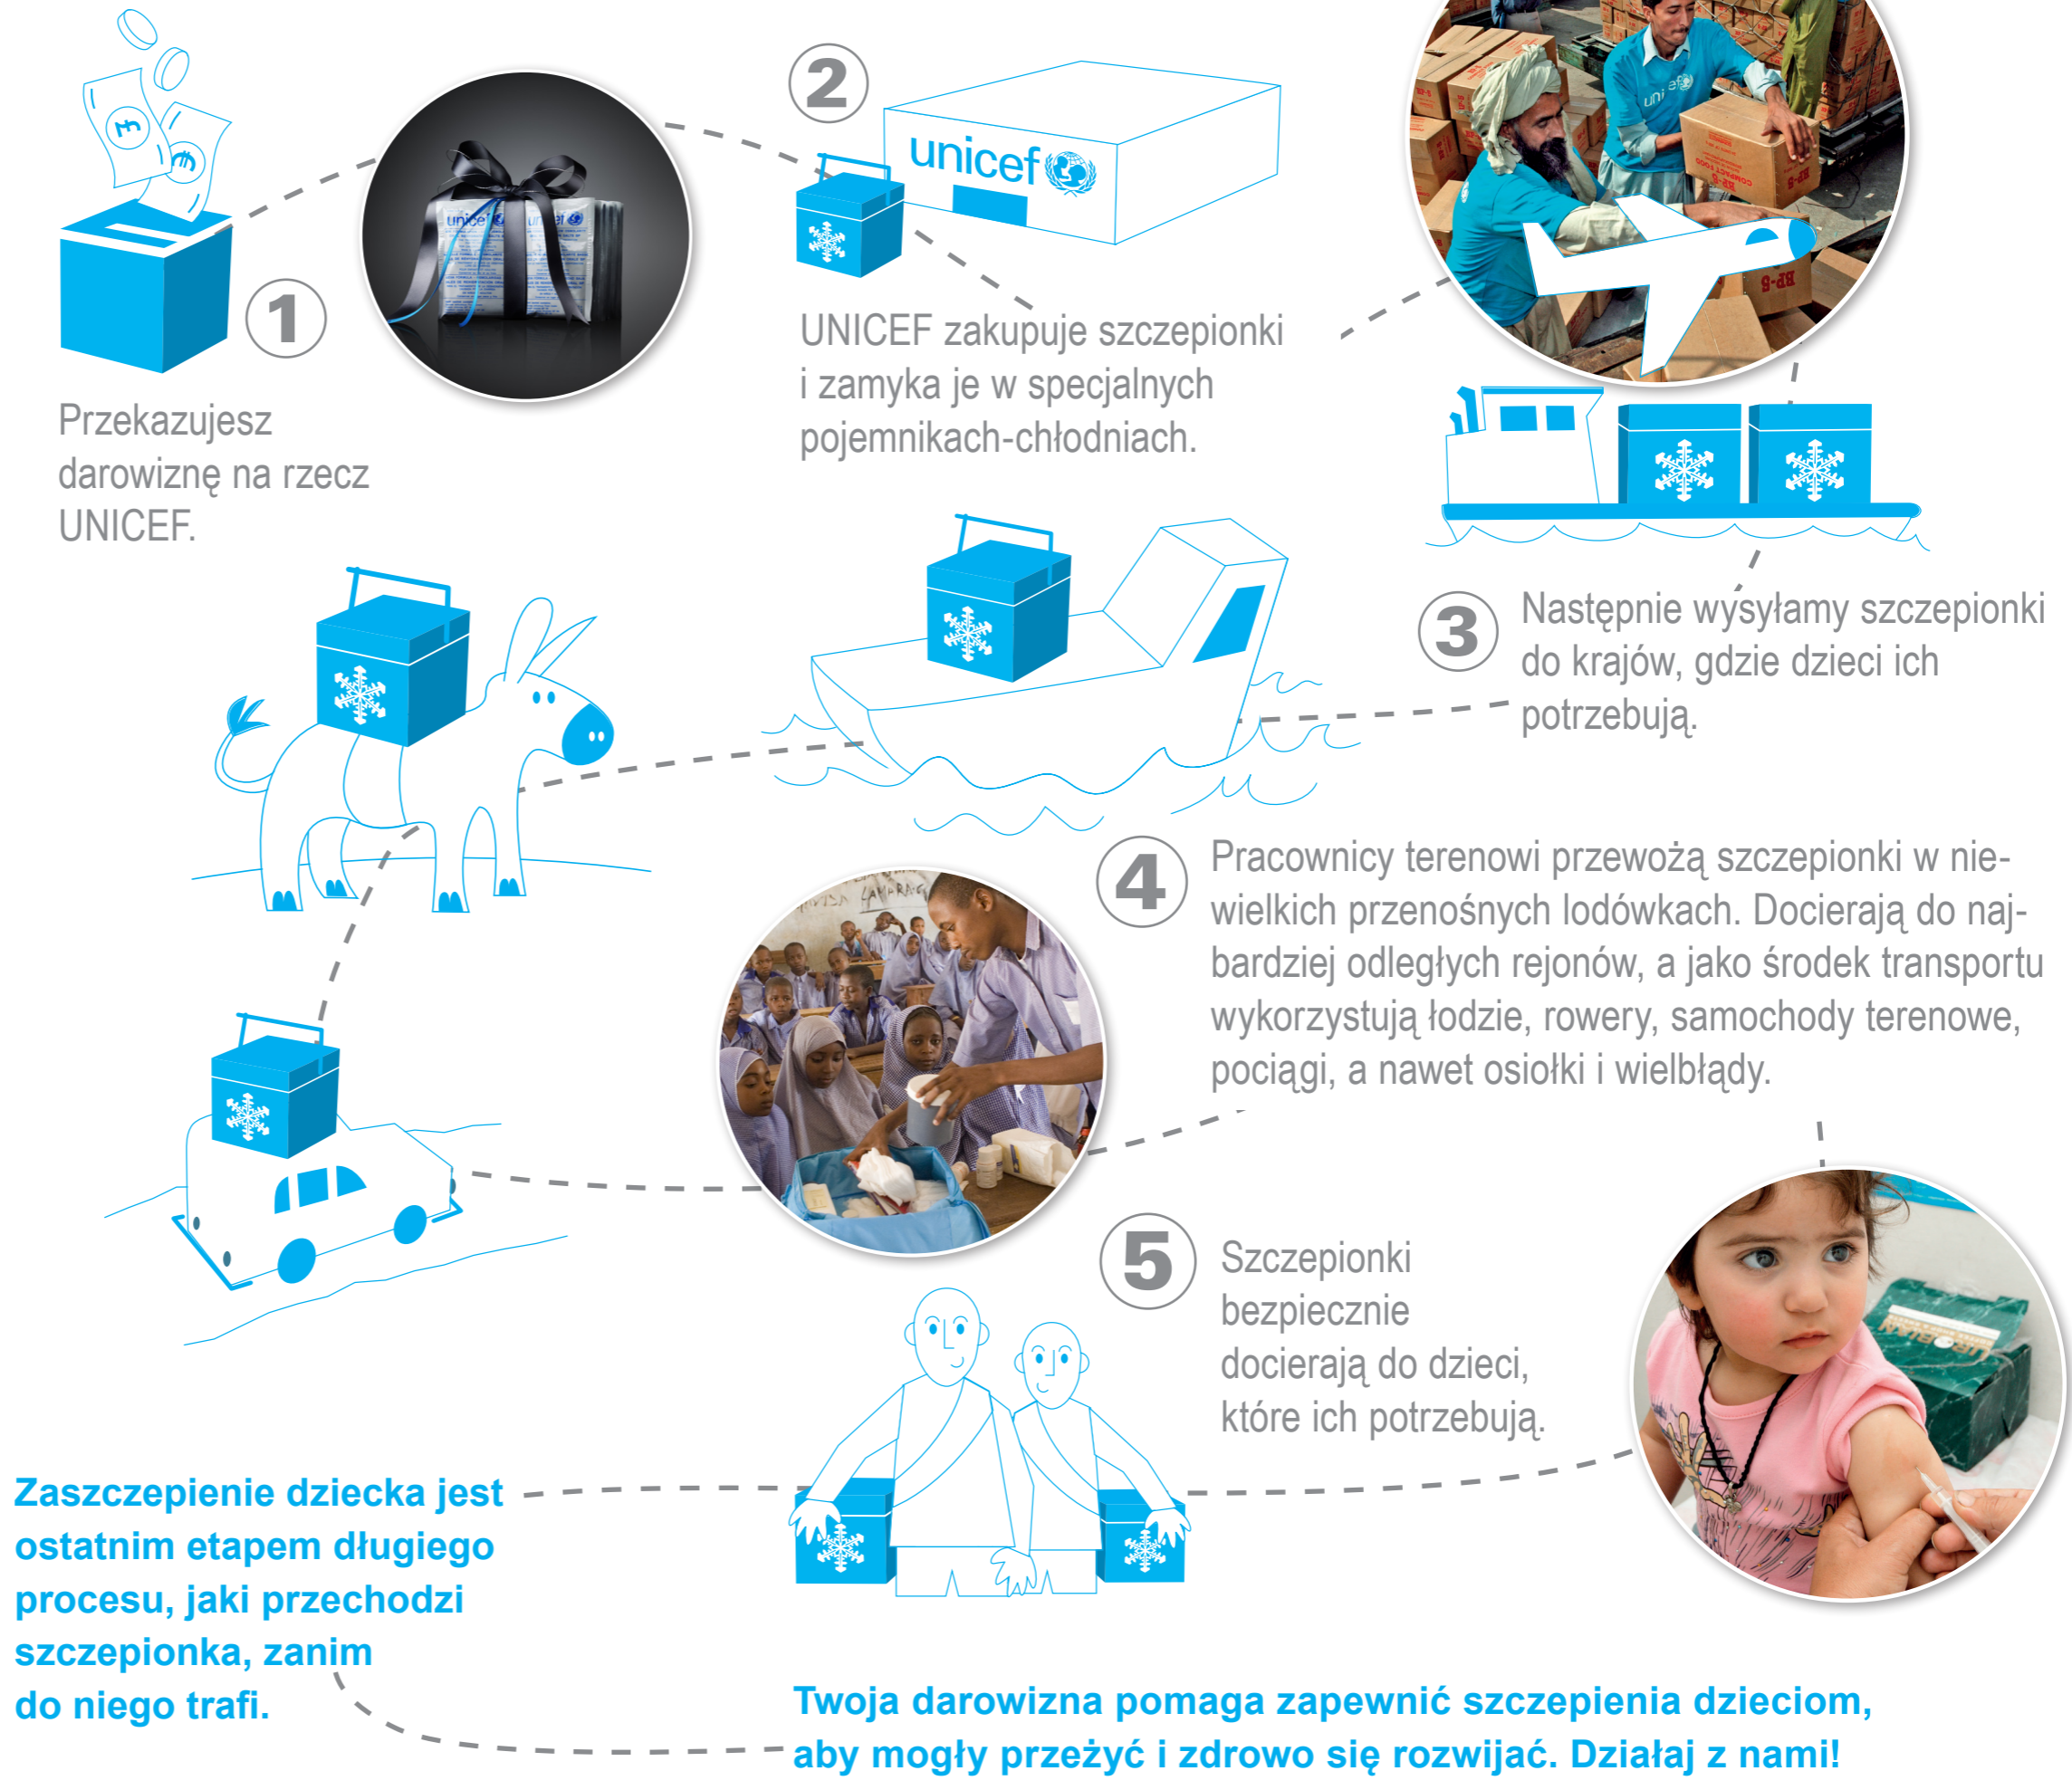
1

Przekazujesz darowiznę na rzecz UNICEF.

2

unicef

UNICEF zakupuje szczepionki i zamyka je w specjalnych pojemnikach-chłodniach.

3

Następnie wysyłamy szczepionki do krajów, gdzie dzieci ich potrzebują.

4

Pracownicy terenowi przewożą szczepionki w niewielkich przenośnych lodówkach. Docierają do najbardziej odległych rejonów, a jako środek transportu wykorzystują łodzie, rowery, samochody terenowe, pociągi, a nawet osiołki i wielbłądy.

5

Szczepionki bezpiecznie docierają do dzieci, które ich potrzebują.

Zaszczepienie dziecka jest ostatnim etapem długiego procesu, jaki przechodzi szczepionka, zanim do niego trafi.

Twoja darowizna pomaga zapewnić szczepienia dzieciom, aby mogły przeżyć i zdrowo się rozwijać. Działaj z nami!